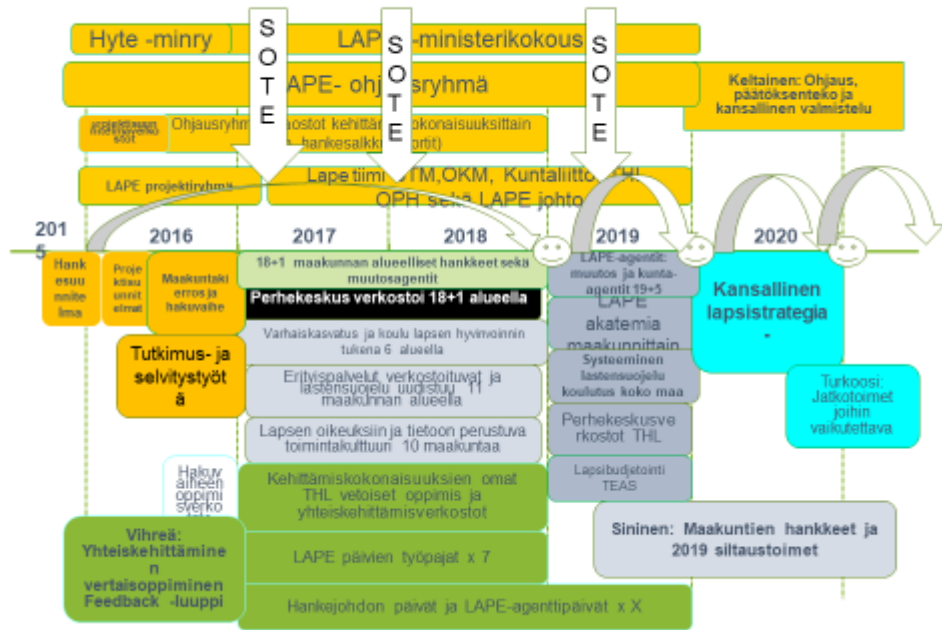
Hyte -minry

LAPE-ministerikokous

SOTE

SOTE

SOTE

LAPE- ohjausryhmä

Keltainen: Ohjaus, päätöksenteko ja kansallinen valmistelu

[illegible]

Ohjausryhmän jaostot kehittämiskokonaisuuksittain (hankesalkku/portit)

LAPE projektiryhmä

Lape tiimi STM,OKM, Kuntaliitto, THL OPH sekä LAPE johto

2015

2016

2017

2018

2019

2020

Hankesuunnittelma

Projektisuunnitelmat

Maakuntakierros ja hakuvaihe

18+1 maakunnan alueelliset hankkeet sekä muutosagentit

LAPE-agentit: muutos ja kunta-agentit 19+5

Perhekeskus verkostoi 18+1 alueella

LAPE akatemia maakunnittain

Kansallinen lapsistrategia

Varhaiskasvatus ja koulu lapsen hyvinvoinnin tukena 6 alueella

Tutkimus- ja selvitystyötä

Erityispalvelut verkostoituvat ja lastensuojelu uudistuu 11 maakunnan alueella

Systeeminen lastensuojelu koulutus koko maa

Turkoosi: Jatkotoimet joihin vaikutettava

Perhekeskusverkostot THL

Lapsen oikeuksiin ja tietoon perustuva toimintakulttuuri 10 maakuntaa

Lapsibudjetointi TEAS

Hakuvaiheen oppimisverkosto

Kehittämiskokonaisuuksien omat THL vetoiset oppimis ja yhteiskehittämisverkostot

Sininen: Maakuntien hankkeet ja 2019 siltaustoimet

Vihreä: Yhteiskehittäminen vertaisoppiminen Feedback -luuppi

LAPE päivien työpajat x 7

Hankejohdon päivät ja LAPE-agenttipäivät x X